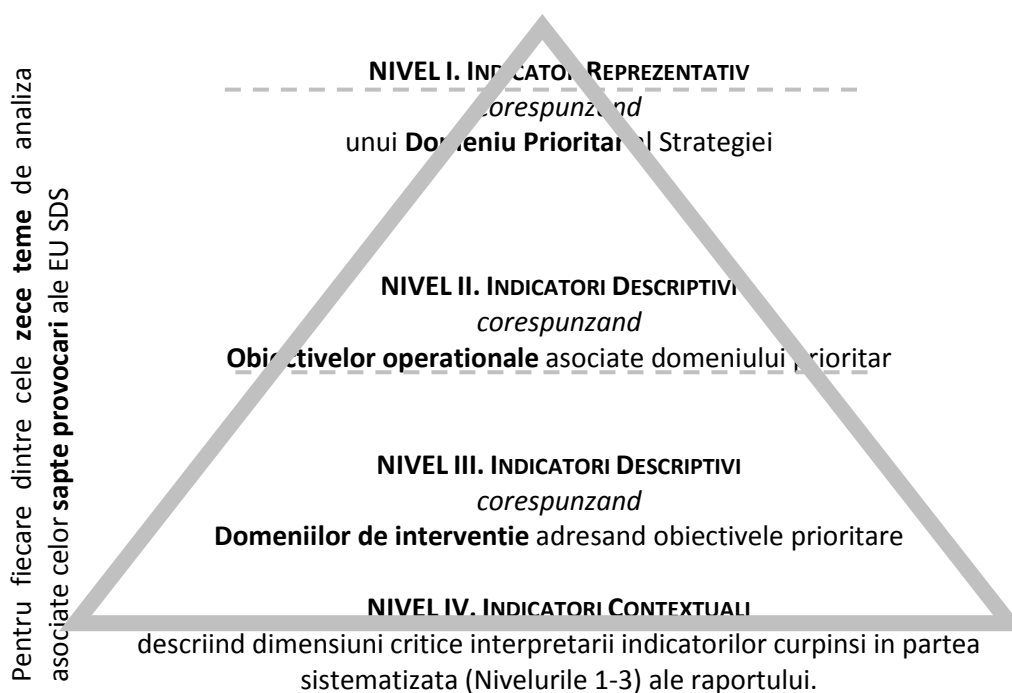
Pentru fiecare dintre cele **zece teme** de analiza asociate celor **sapte provocari** ale EU SDS

NIVEL I. IN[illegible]CATO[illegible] REPREZENTATIV
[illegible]corespunz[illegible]nd
unui Do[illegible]eniu Priorita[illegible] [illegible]l Strategiei

NIVEL II. INDICATORI DESCRIPTIVI
corespunzand
Obi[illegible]ctivelor operationale asociate domeniului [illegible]rioritar

NIVEL III. INDICATORI DESCRIPTIVI
corespunzand
Domeniilor de interventie adresand obiectivele prioritare

NIVEL IV. INDICATORI CONTEXTUALI
descriind dimensiuni critice interpretarii indicatorilor curpinsi in partea sistematizata (Nivelurile 1-3) ale raportului.